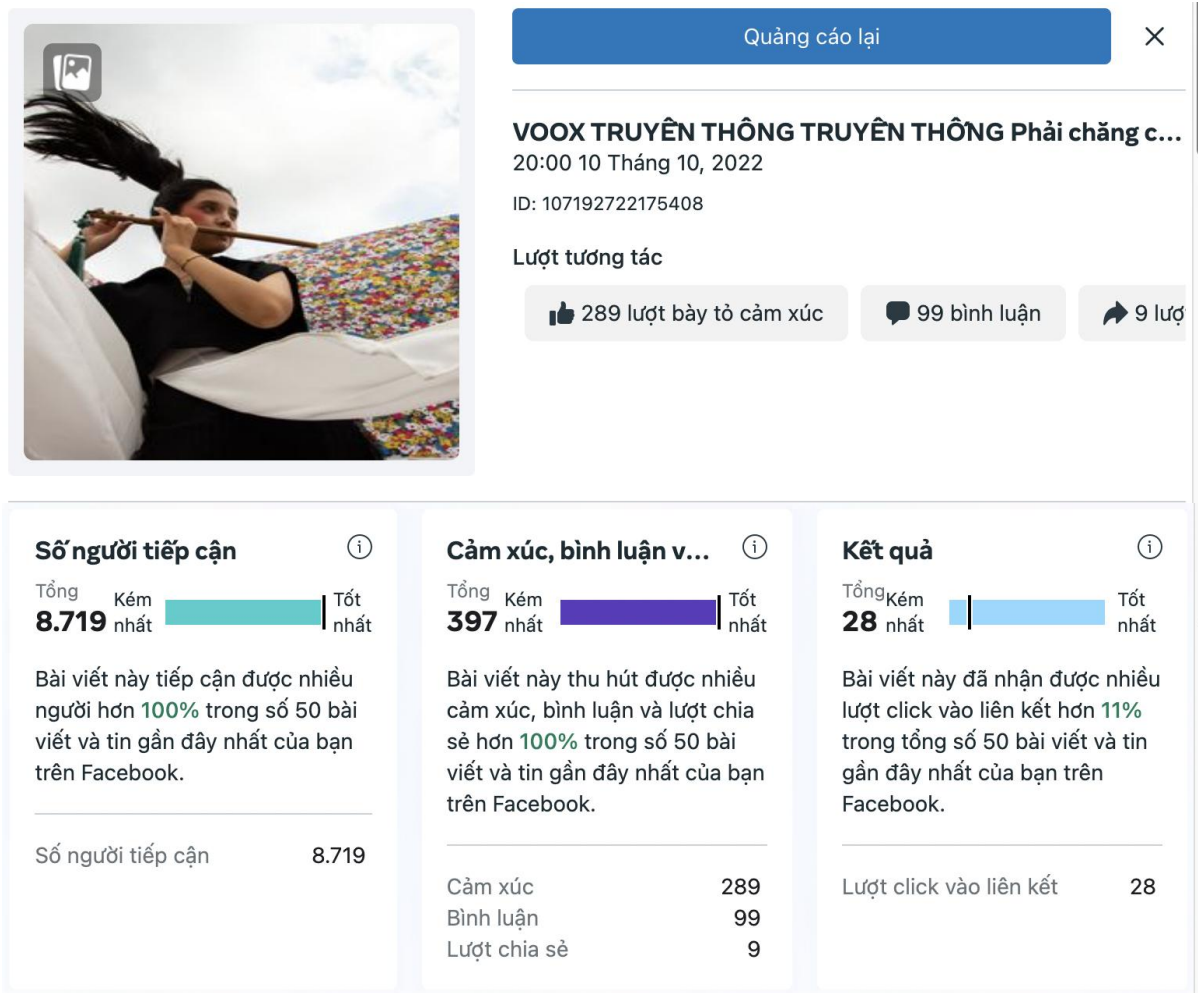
Quảng cáo lại

×

VOOX TRUYỀN THÔNG TRUYỀN THÔNG Phải chăng c...
20:00 10 Tháng 10, 2022

ID: 107192722175408

Lượt tương tác

289 lượt bày tỏ cảm xúc

99 bình luận

9 lượ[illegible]

Số người tiếp cận

Tổng
8.719

Kém nhất

Tốt nhất

Bài viết này tiếp cận được nhiều người hơn 100% trong số 50 bài viết và tin gần đây nhất của bạn trên Facebook.

| Số người tiếp cận | 8.719 |
|---|---|

Cảm xúc, bình luận v...

Tổng
397

Kém nhất

Tốt nhất

Bài viết này thu hút được nhiều cảm xúc, bình luận và lượt chia sẻ hơn 100% trong số 50 bài viết và tin gần đây nhất của bạn trên Facebook.

| Cảm xúc | 289 |
|---|---|
| Bình luận | 99 |
| Lượt chia sẻ | 9 |

Kết quả

Tổng
28

Kém nhất

Tốt nhất

Bài viết này đã nhận được nhiều lượt click vào liên kết hơn 11% trong tổng số 50 bài viết và tin gần đây nhất của bạn trên Facebook.

| Lượt click vào liên kết | 28 |
|---|---|